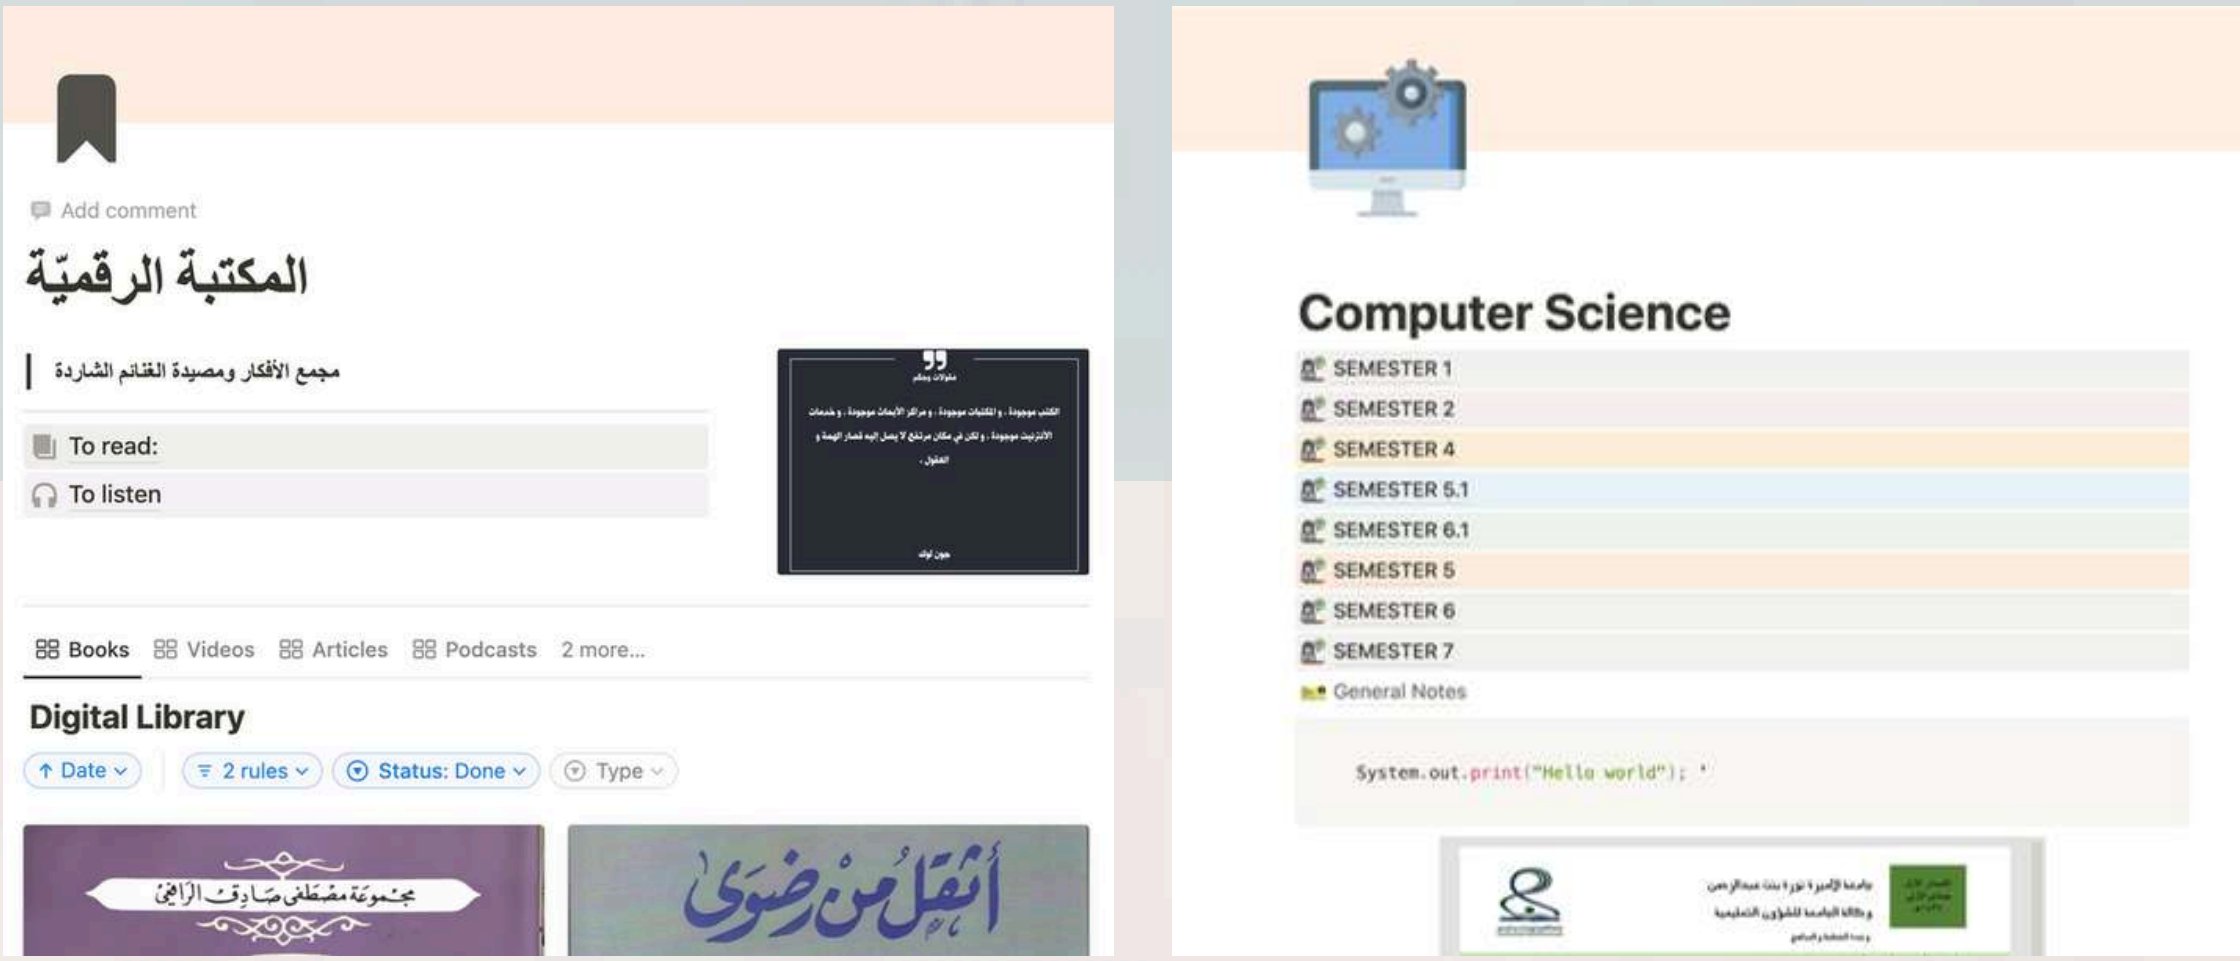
Add comment

المكتبة الرقميّة

مجمع الأفكار ومصيدة الغنائم الشاردة

To read:

To listen

مقولات وحكم

الكتب موجودة ، و المكتبات موجودة ، و مراكز الأبحاث موجودة ، و خدمات الانترنت موجودة ، و لكن في مكان مرتفع لا يصل إليه قصار الهمة و العقول .

جون لوك

Books Videos Articles Podcasts 2 more...

Digital Library

Date 2 rules Status: Done Type

مجموعة مصطفى صادق الرافعي

أثقل من رضوى

Computer Science

SEMESTER 1
SEMESTER 2
SEMESTER 4
SEMESTER 5.1
SEMESTER 6.1
SEMESTER 5
SEMESTER 6
SEMESTER 7
General Notes

System.out.print("Hello world");

جامعة الأميرة نورة بنت عبدالرحمن
وكالة الجامعة للشؤون التعليمية
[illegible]